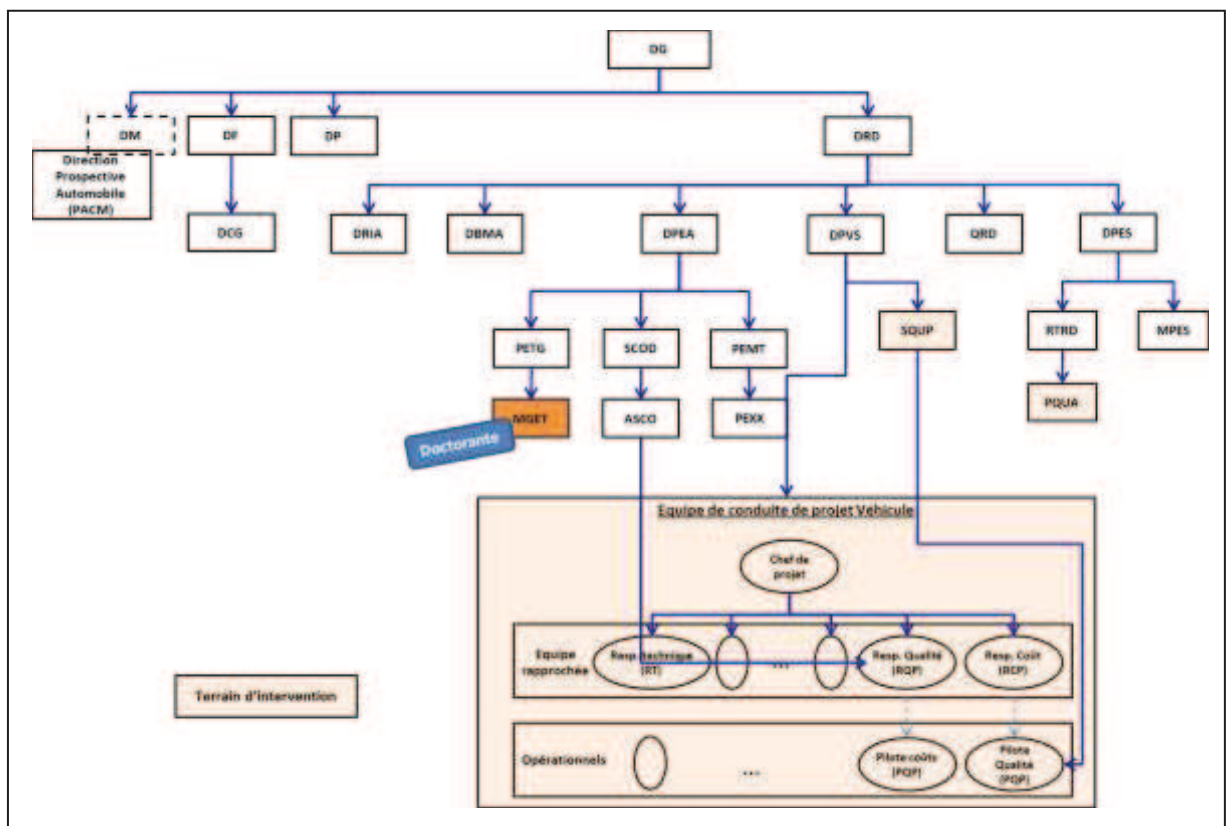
DG

DM

Direction Prospective Automobile (PACM)

DF

DP

DRD

DCG

DRIA

DBMA

DPEA

DPVS

QRD

DPES

PETG

SCOD

PEMT

SQUP

RTRD

MPES

MGET

ASCO

PEXX

PQUA

Doctorante

Equipe de conduite de projet Vehicule

Chef de projet

Equipe rapprochée

Resp. technique (RT)

...

Resp. Qualité (RQP)

Resp. Coût (RCP)

Opérationnels

...

Pilote coûts (PCP)

Pilote Qualité (PQP)

Terrain d'intervention